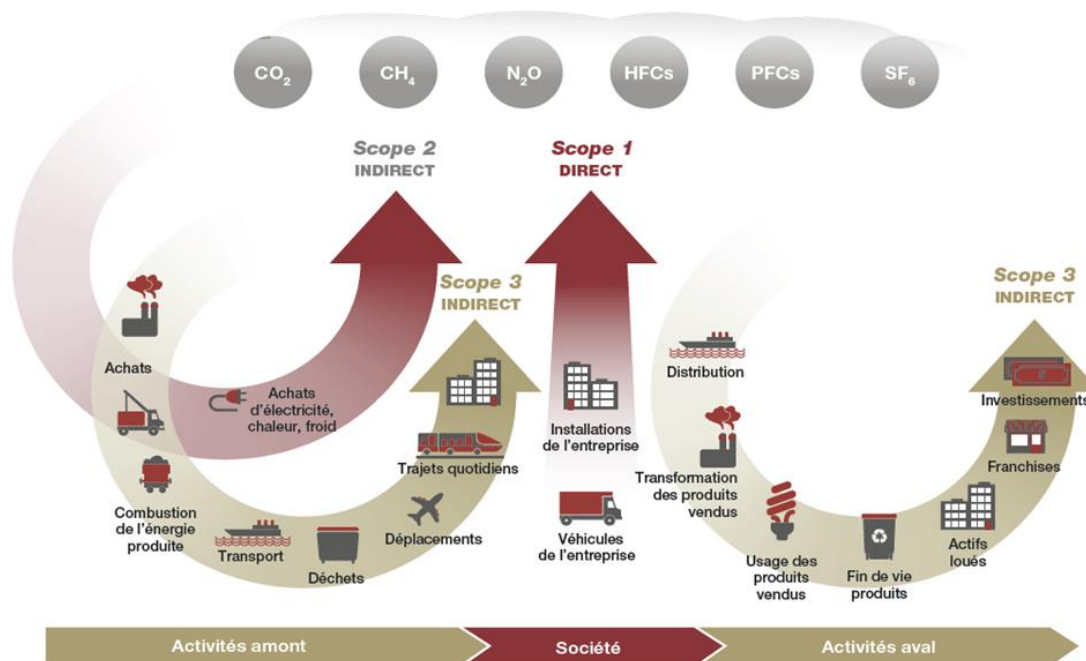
$CO_2$ $CH_4$ $N_2O$ HFCs PFCs $SF_6$

Scope 2
INDIRECT

Scope 1
DIRECT

Scope 3
INDIRECT

Scope 3
INDIRECT

Achats

Achats d'électricité, chaleur, froid

Combustion de l'énergie produite

Transport

Déchets

Déplacements

Trajets quotidiens

Installations de l'entreprise

Véhicules de l'entreprise

Distribution

Transformation des produits vendus

Usage des produits vendus

Fin de vie produits

Actifs loués

Franchises

Investissements

Activités amont

Société

Activités aval